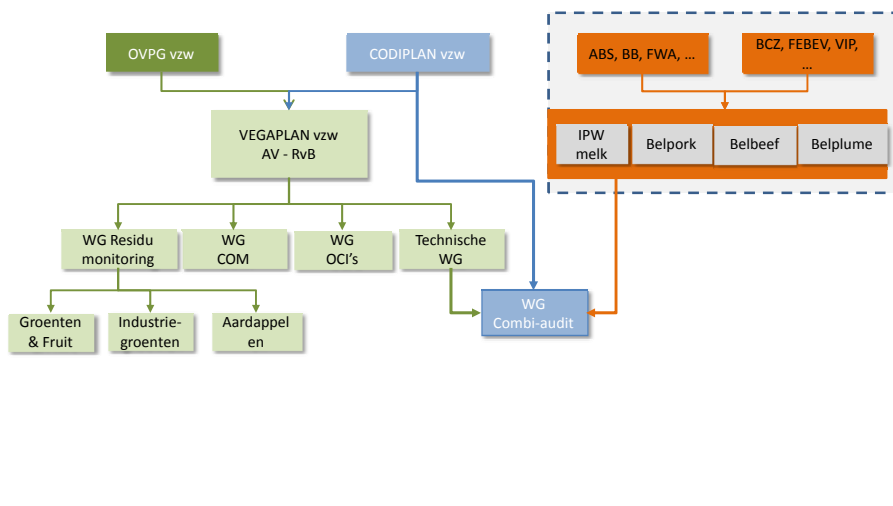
OVPG vzw

CODIPLAN vzw

ABS, BB, FWA, …

BCZ, FEBEV, VIP, …

VEGAPLAN vzw
AV - RvB

IPW melk

Belpork

Belbeef

Belplume

WG Residu monitoring

WG COM

WG OCI's

Technische WG

WG Combi-audit

Groenten & Fruit

Industriegroenten

Aardappelen